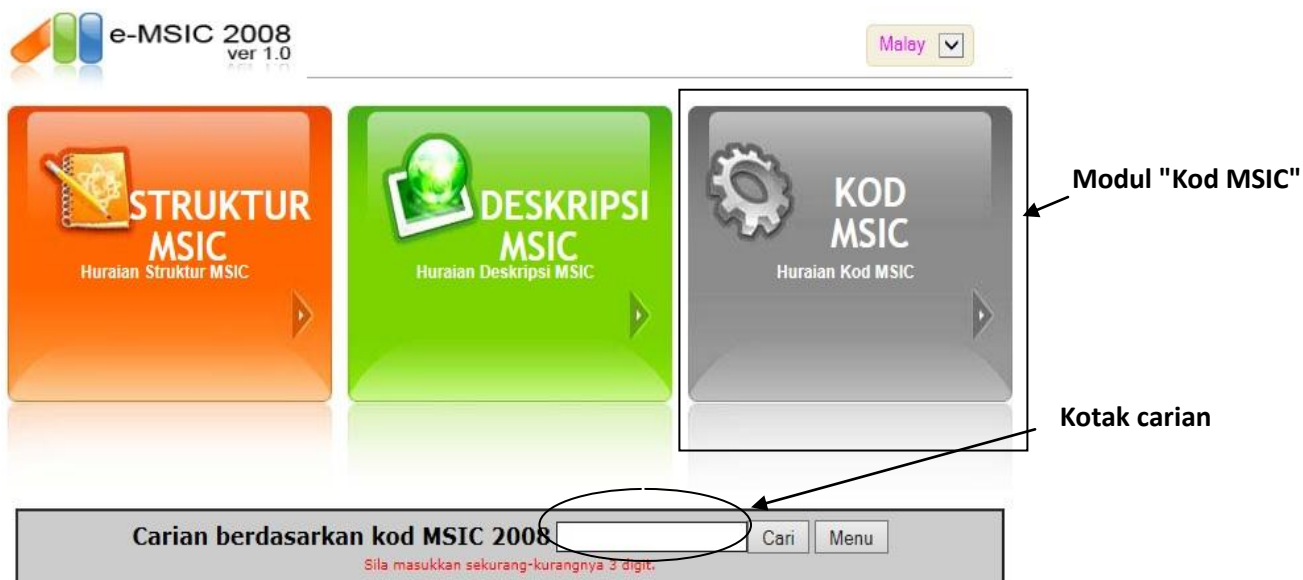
e-MSIC 2008
ver 1.0

Malay

STRUKTUR MSIC
Huraian Struktur MSIC

DESKRIPSI MSIC
Huraian Deskripsi MSIC

KOD MSIC
Huraian Kod MSIC

Modul "Kod MSIC"

Kotak carian

Carian berdasarkan kod MSIC 2008
Cari Menu
Sila masukkan sekurang-kurangnya 3 digit.